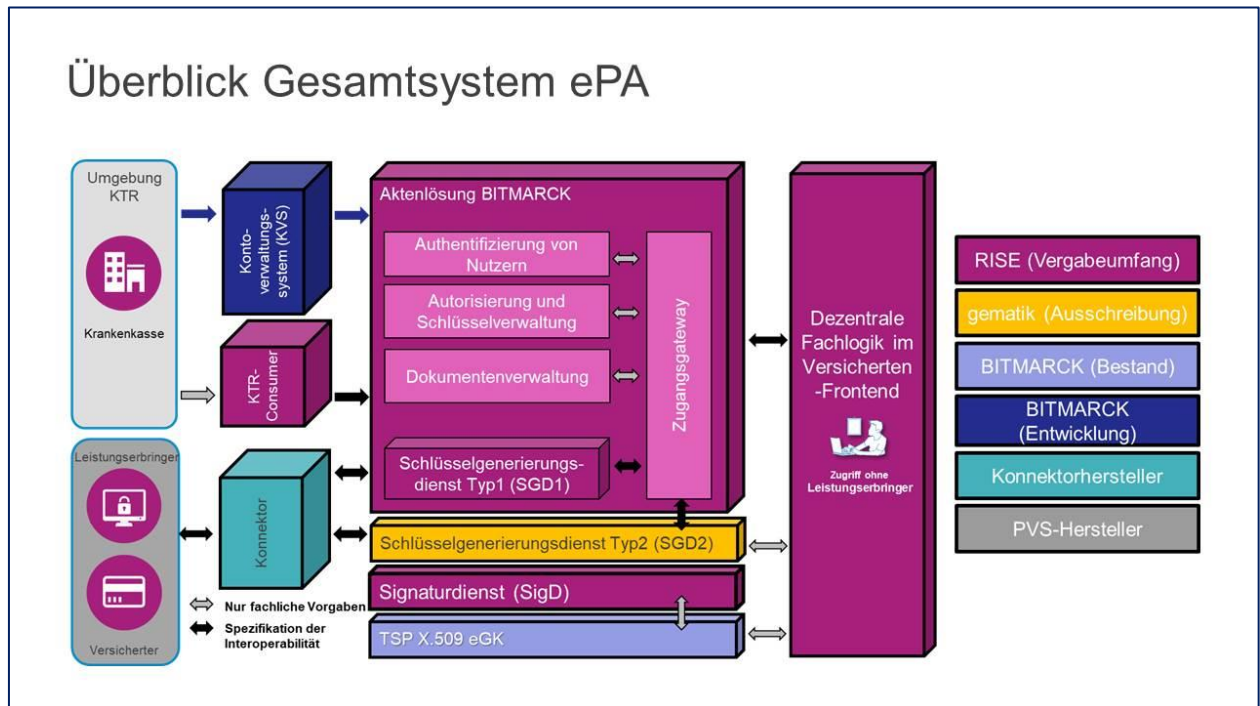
Überblick Gesamtsystem ePA

Umgebung KTR

Krankenkasse

Leistungserbringer

Versicherter

Kontoverwaltungssystem (KVS)

KTR-Consumer

Konnektor

Aktenlösung BITMARCK

Authentifizierung von Nutzern

Autorisierung und Schlüsselverwaltung

Dokumentenverwaltung

Schlüsselgenerierungsdienst Typ1 (SGD1)

Zugangsgateway

Schlüsselgenerierungsdienst Typ2 (SGD2)

Signaturdienst (SigD)

TSP X.509 eGK

Nur fachliche Vorgaben

Spezifikation der Interoperabilität

Dezentrale Fachlogik im Versicherten -Frontend

Zugriff ohne Leistungserbringer

RISE (Vergabeumfang)

gematik (Ausschreibung)

BITMARCK (Bestand)

BITMARCK (Entwicklung)

Konnektorhersteller

PVS-Hersteller